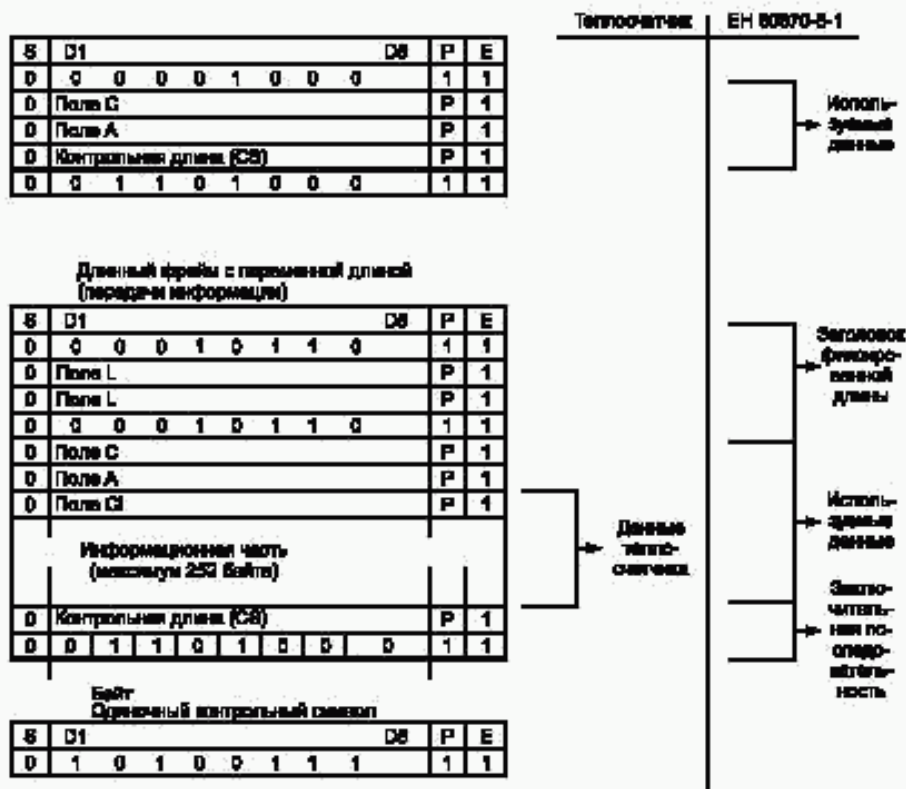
Теплосчетчик | ЕН 60870-5-1

| S | D1 | | | | | | | D8 | P | E |
|---|---|---|---|---|---|---|---|---|---|---|
| 0 | 0 | 0 | 0 | 0 | 1 | 0 | 0 | 0 | 1 | 1 |
| 0 | Поле C | | | | | | | | P | 1 |
| 0 | Поле A | | | | | | | | P | 1 |
| 0 | Контрольная длина (CS) | | | | | | | | P | 1 |
| 0 | 0 | 1 | 1 | 0 | 1 | 0 | 0 | 0 | 1 | 1 |

Используемые данные

Длинный фрейм с переменной длиной (передачи информации)

| S | D1 | | | | | | | D8 | P | E |
|---|---|---|---|---|---|---|---|---|---|---|
| 0 | 0 | 0 | 0 | 1 | 0 | 1 | 1 | 0 | 1 | 1 |
| 0 | Поле L | | | | | | | | P | 1 |
| 0 | Поле L | | | | | | | | P | 1 |
| 0 | 0 | 0 | 0 | 1 | 0 | 1 | 1 | 0 | 1 | 1 |
| 0 | Поле C | | | | | | | | P | 1 |
| 0 | Поле A | | | | | | | | P | 1 |
| 0 | Поле CI | | | | | | | | P | 1 |
| | Информационная часть (максимум 252 байта) | | | | | | | | | |
| 0 | Контрольная длина (CS) | | | | | | | | P | 1 |
| 0 | 0 | 1 | 1 | 0 | 1 | 0 | 0 | 0 | 1 | 1 |

Данные теплосчетчика

Заголовок фиксированной длины

Используемые данные

Заключительная последовательность

Байт
Одиночный контрольный символ

| S | D1 | | | | | | | D8 | P | E |
|---|---|---|---|---|---|---|---|---|---|---|
| 0 | 1 | 0 | 1 | 0 | 0 | 1 | 1 | 1 | 1 | 1 |